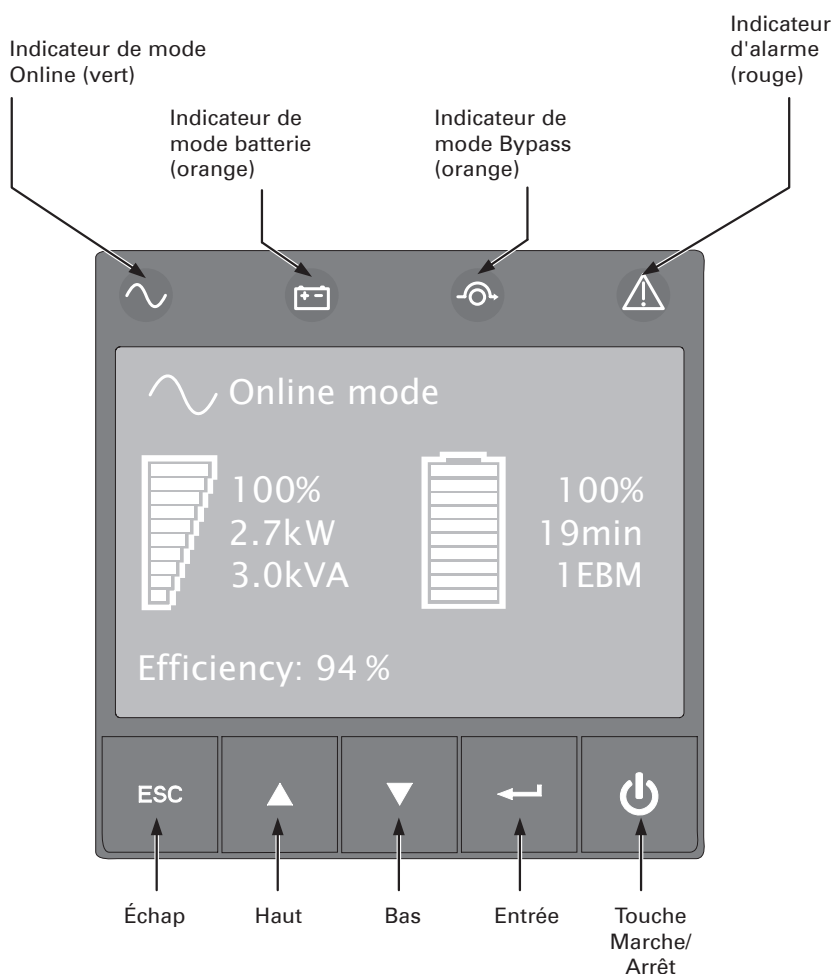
Indicateur de mode Online (vert)

Indicateur de mode batterie (orange)

Indicateur de mode Bypass (orange)

Indicateur d'alarme (rouge)

Online mode

100%
2.7kW
3.0kVA

100%
19min
1EBM

Efficiency: 94 %

ESC

Échap

Haut

Bas

Entrée

Touche Marche/ Arrêt